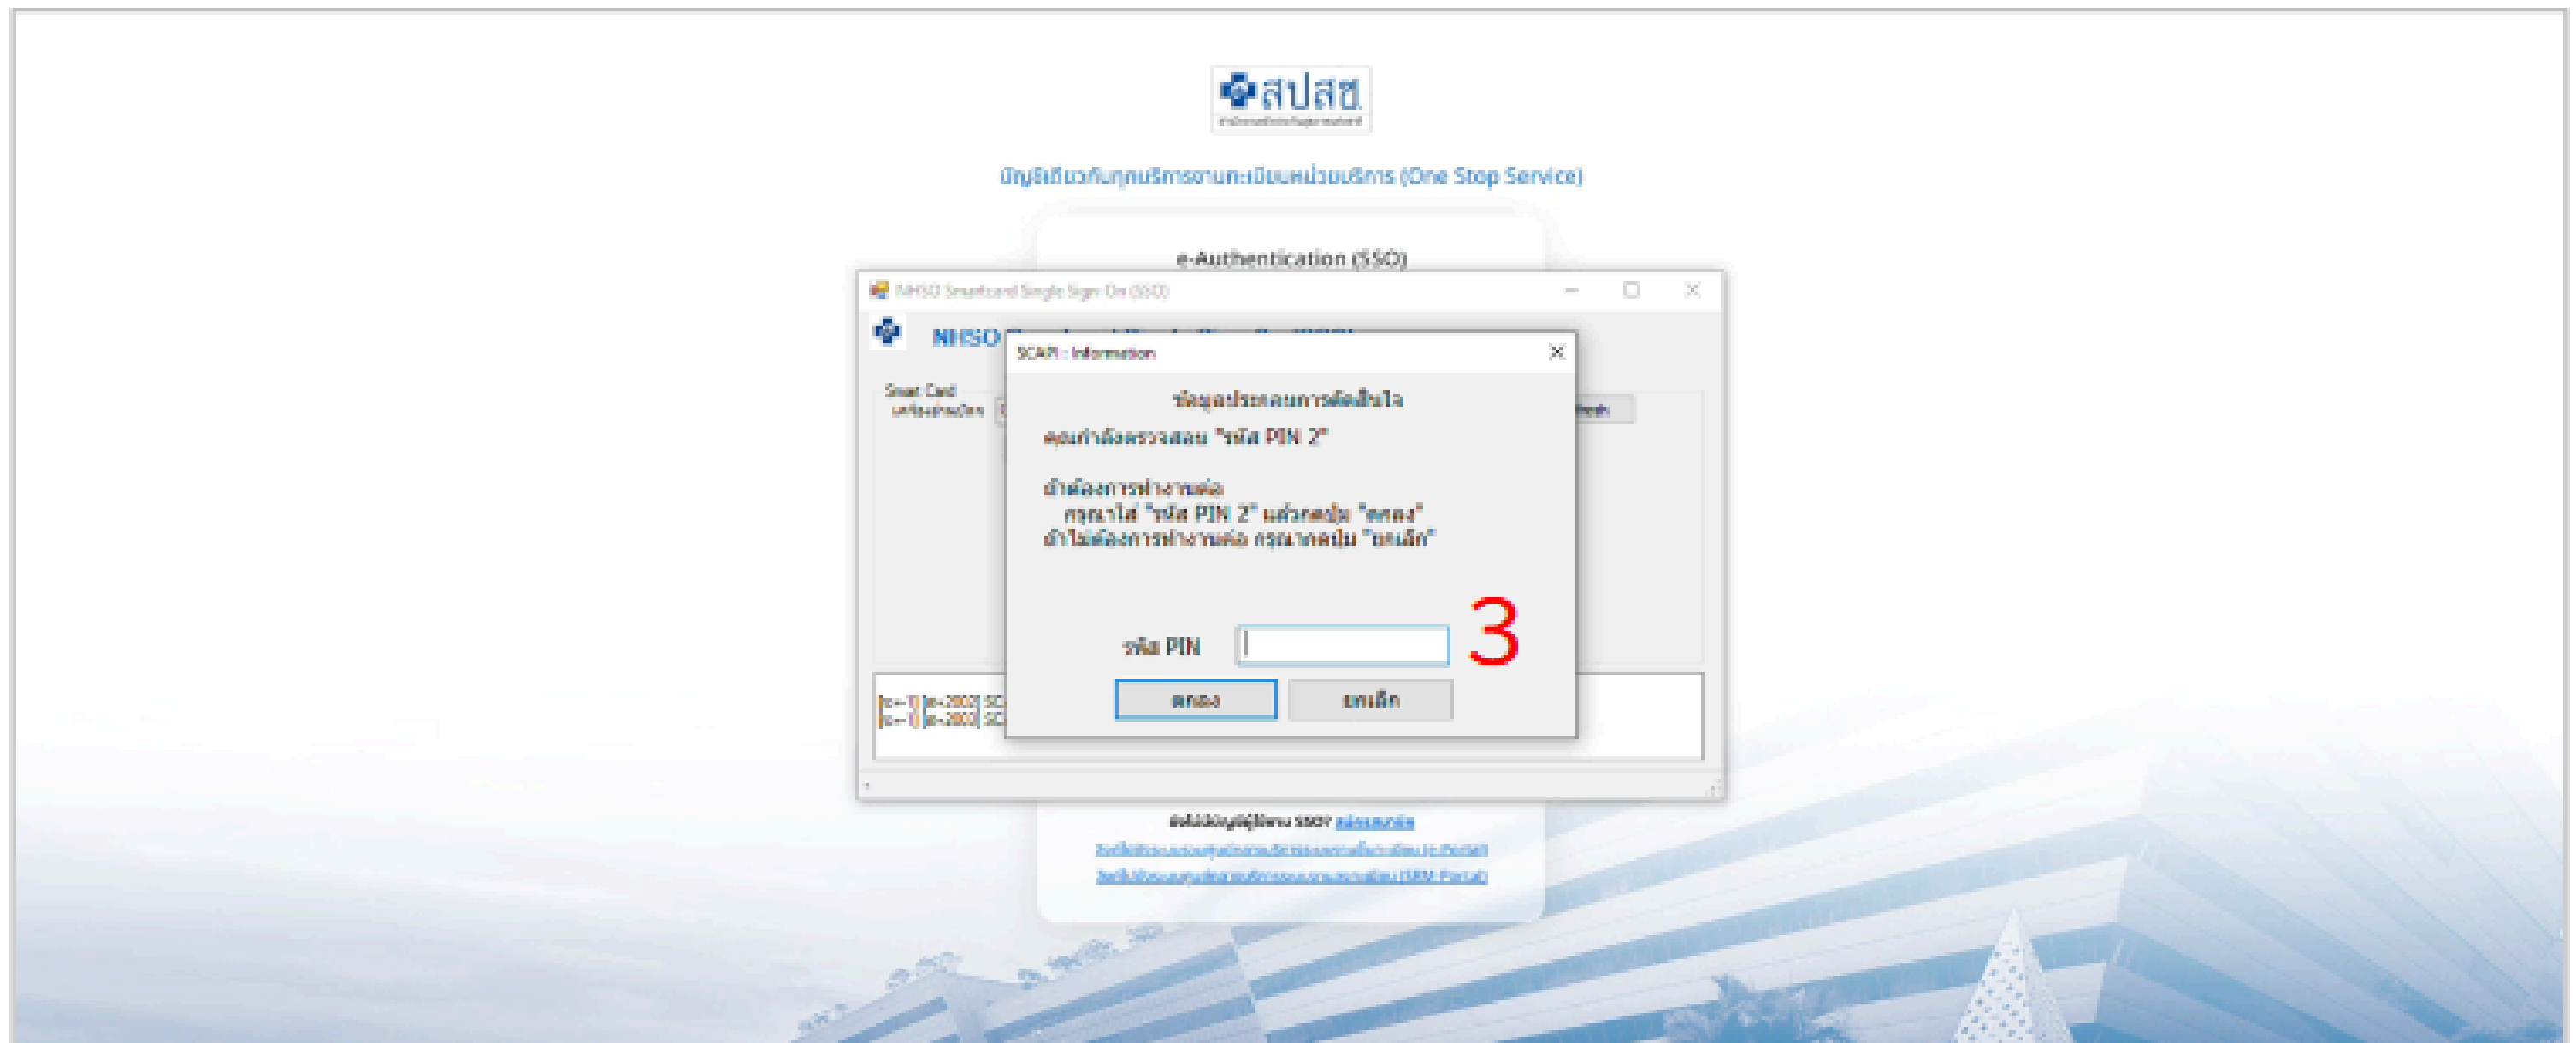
สปสช.
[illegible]

บัญชีเดียวกับทุกบริการงานทะเบียนหน่วยบริการ (One Stop Service)

e-Authentication (SSO)

NHSO Smartcard Single Sign On (SSO)

NHSO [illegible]

Smart Card
เครื่องอ่านบัตร

Refresh

SCAPI : Information

ข้อมูลประกอบการตัดสินใจ

คุณกำลังตรวจสอบ "รหัส PIN 2"

ถ้าต้องการทำงานต่อ
กรุณาใส่ "รหัส PIN 2" แล้วกดปุ่ม "ตกลง"
ถ้าไม่ต้องการทำงานต่อ กรุณากดปุ่ม "ยกเลิก"

3

รหัส PIN

ตกลง
ยกเลิก

[tc=1] [ie=2003] SC
[tc=1] [ie=2003] SC

ยังไม่มีบัญชีผู้ใช้งาน SSO? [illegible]
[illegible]
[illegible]